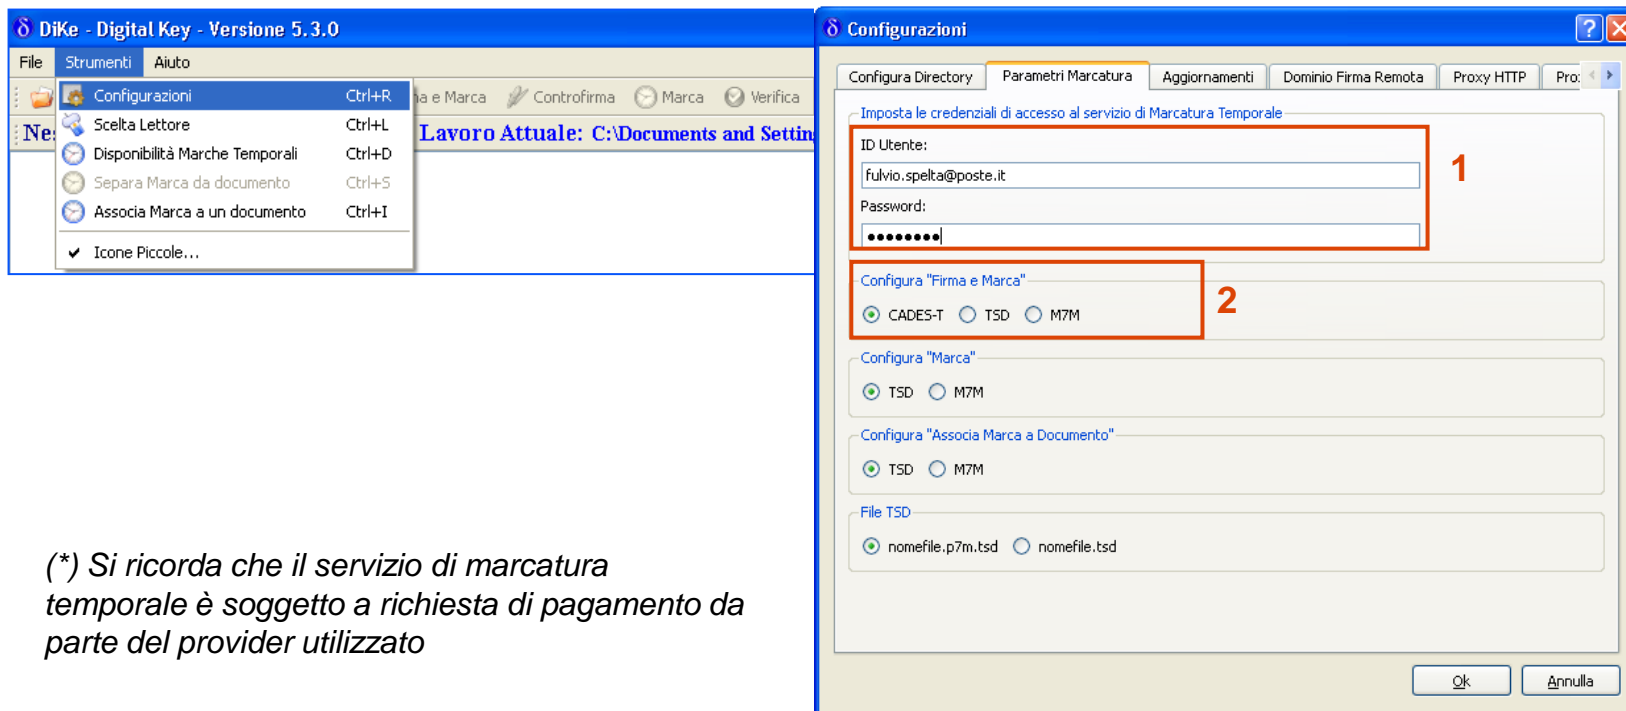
DiKe - Digital Key - Versione 5.3.0

File Strumenti Aiuto

Configurazioni Ctrl+R
Scelta Lettore Ctrl+L
Disponibilità Marche Temporali Ctrl+D
Separa Marca da documento Ctrl+S
Associa Marca a un documento Ctrl+I
Icone Piccole...

a e Marca Controfirma Marca Verifica

Ne Lavoro Attuale: C:\Documents and Settin

(*) Si ricorda che il servizio di marcatura temporale è soggetto a richiesta di pagamento da parte del provider utilizzato

Configurazioni

Configura Directory | Parametri Marcatura | Aggiornamenti | Dominio Firma Remota | Proxy HTTP | Pro

Imposta le credenziali di accesso al servizio di Marcatura Temporale

ID Utente:
fulvio.spelta@poste.it
Password:
••••••••

1

Configura "Firma e Marca"
CADES-T TSD M7M

2

Configura "Marca"
TSD M7M

Configura "Associa Marca a Documento"
TSD M7M

File TSD
nomefile.p7m.tsd nomefile.tsd

Ok Annulla